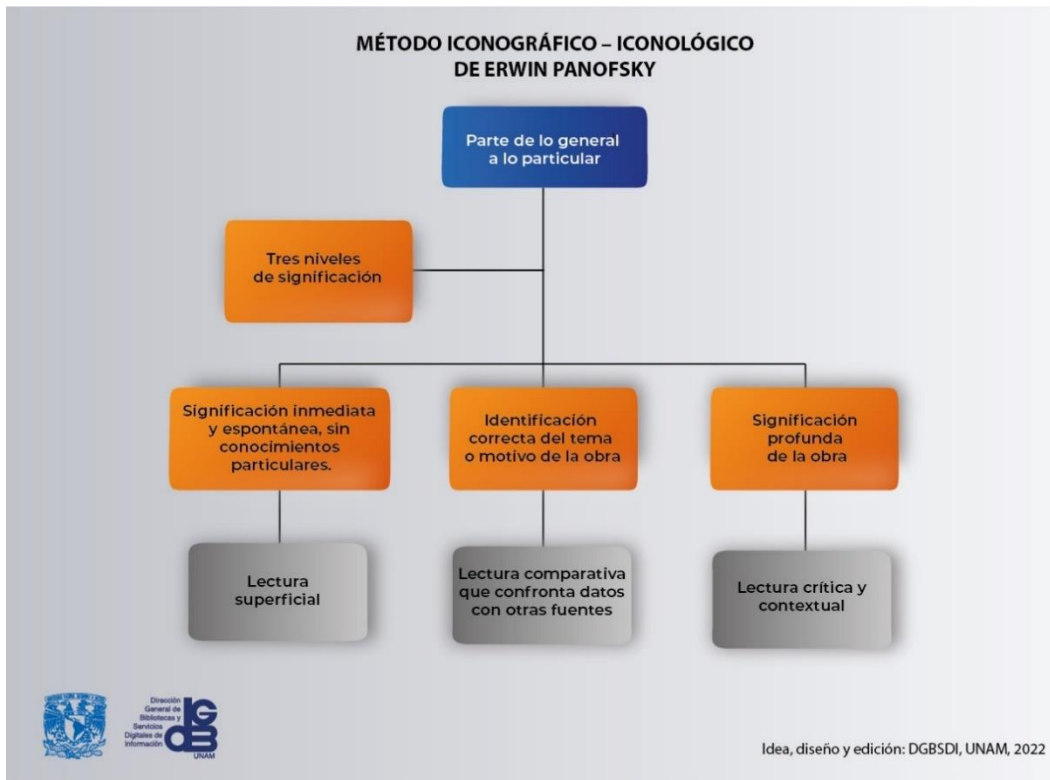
MÉTODO ICONOGRÁFICO – ICONOLÓGICO
DE ERWIN PANOFSKY

Parte de lo general a lo particular

Tres niveles de significación

Significación inmediata y espontánea, sin conocimientos particulares.

Identificación correcta del tema o motivo de la obra

Significación profunda de la obra

Lectura superficial

Lectura comparativa que confronta datos con otras fuentes

Lectura crítica y contextual

Dirección General de Bibliotecas y Servicios Digitales de Información

DGB

UNAM

Idea, diseño y edición: DGBSDI, UNAM, 2022